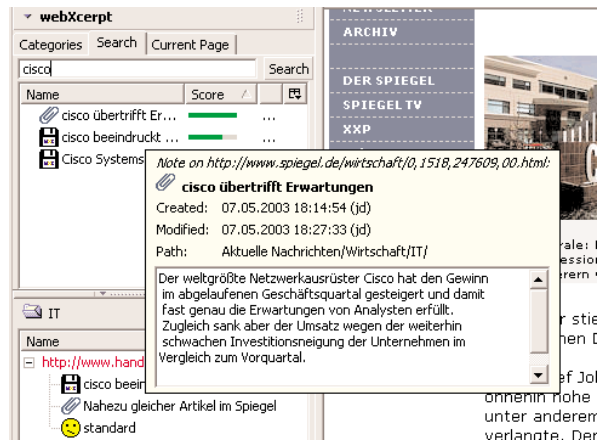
webXcerpt

Categories | Search | Current Page

cisco | Search

| Name | Score | |
|---|---|---|
| cisco übertrifft Er... | | ... |
| cisco beeindruckt ... | | ... |
| Cisco Systems | | |

IT

Name

http://www.hand

cisco beein

Nahezu gleicher Artikel im Spiegel

standard

ARCHIV

DER SPIEGEL

SPIEGEL TV

XXP

Note on http://www.spiegel.de/wirtschaft/0,1518,247609,00.html:

cisco übertrifft Erwartungen

Created: 07.05.2003 18:14:54 (jd)

Modified: 07.05.2003 18:27:33 (jd)

Path: Aktuelle Nachrichten/Wirtschaft/IT/

Der weltgrößte Netzwerkausrüster Cisco hat den Gewinn im abgelaufenen Geschäftsquartal gesteigert und damit fast genau die Erwartungen von Analysten erfüllt. Zugleich sank aber der Umsatz wegen der weiterhin schwachen Investitionsneigung der Unternehmen im Vergleich zum Vorquartal.

rale: I
ession
erern

r stie
hen D

ef Jol
ohnehin hohe
unter anderem
verlangte. Der